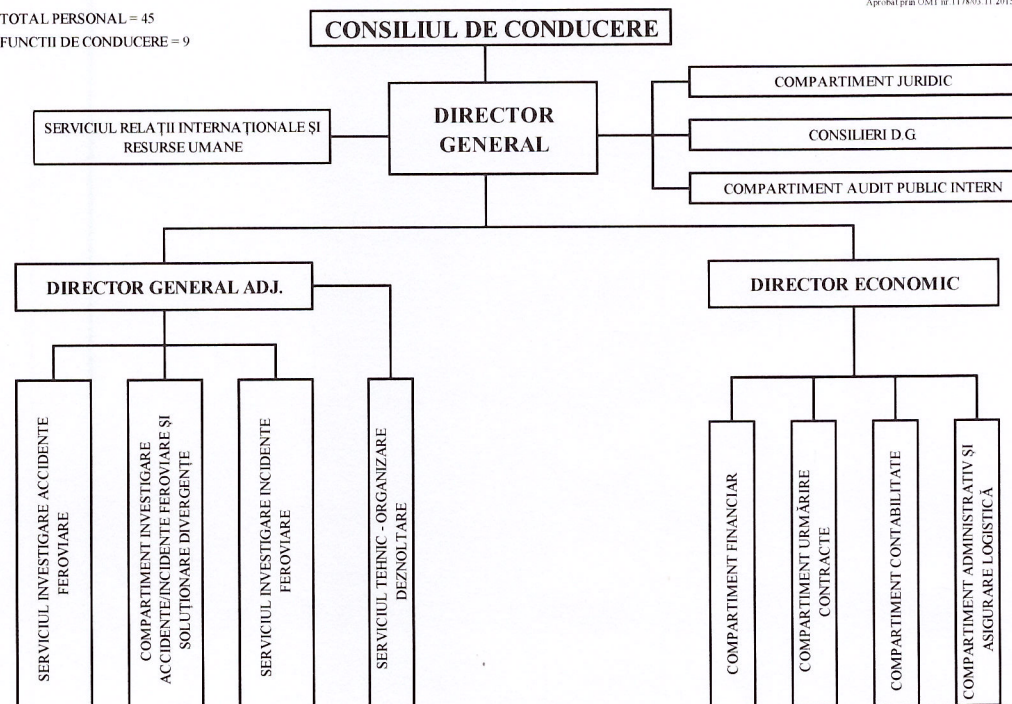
TOTAL PERSONAL = 45
FUNCTII DE CONDUCERE = 9

Aprobat prin OMT nr 1178/03.11.2015

CONSILIUL DE CONDUCERE

DIRECTOR GENERAL

SERVICIUL RELAȚII INTERNAȚIONALE ȘI RESURSE UMANE

COMPARTIMENT JURIDIC

CONSILIERI D.G.

COMPARTIMENT AUDIT PUBLIC INTERN

DIRECTOR GENERAL ADJ.

DIRECTOR ECONOMIC

SERVICIUL INVESTIGARE ACCIDENTE FEROVIARE

COMPARTIMENT INVESTIGARE ACCIDENTE/INCIDENTE FEROVIARE ȘI SOLUȚIONARE DIVERGENȚE

SERVICIUL INVESTIGARE INCIDENTE FEROVIARE

SERVICIUL TEHNIC - ORGANIZARE DEZNOLTARE

COMPARTIMENT FINANCIAR

COMPARTIMENT URMĂRIRE CONTRACTE

COMPARTIMENT CONTABILITATE

COMPARTIMENT ADMINISTRATIV ȘI ASIGURARE LOGISTICĂ